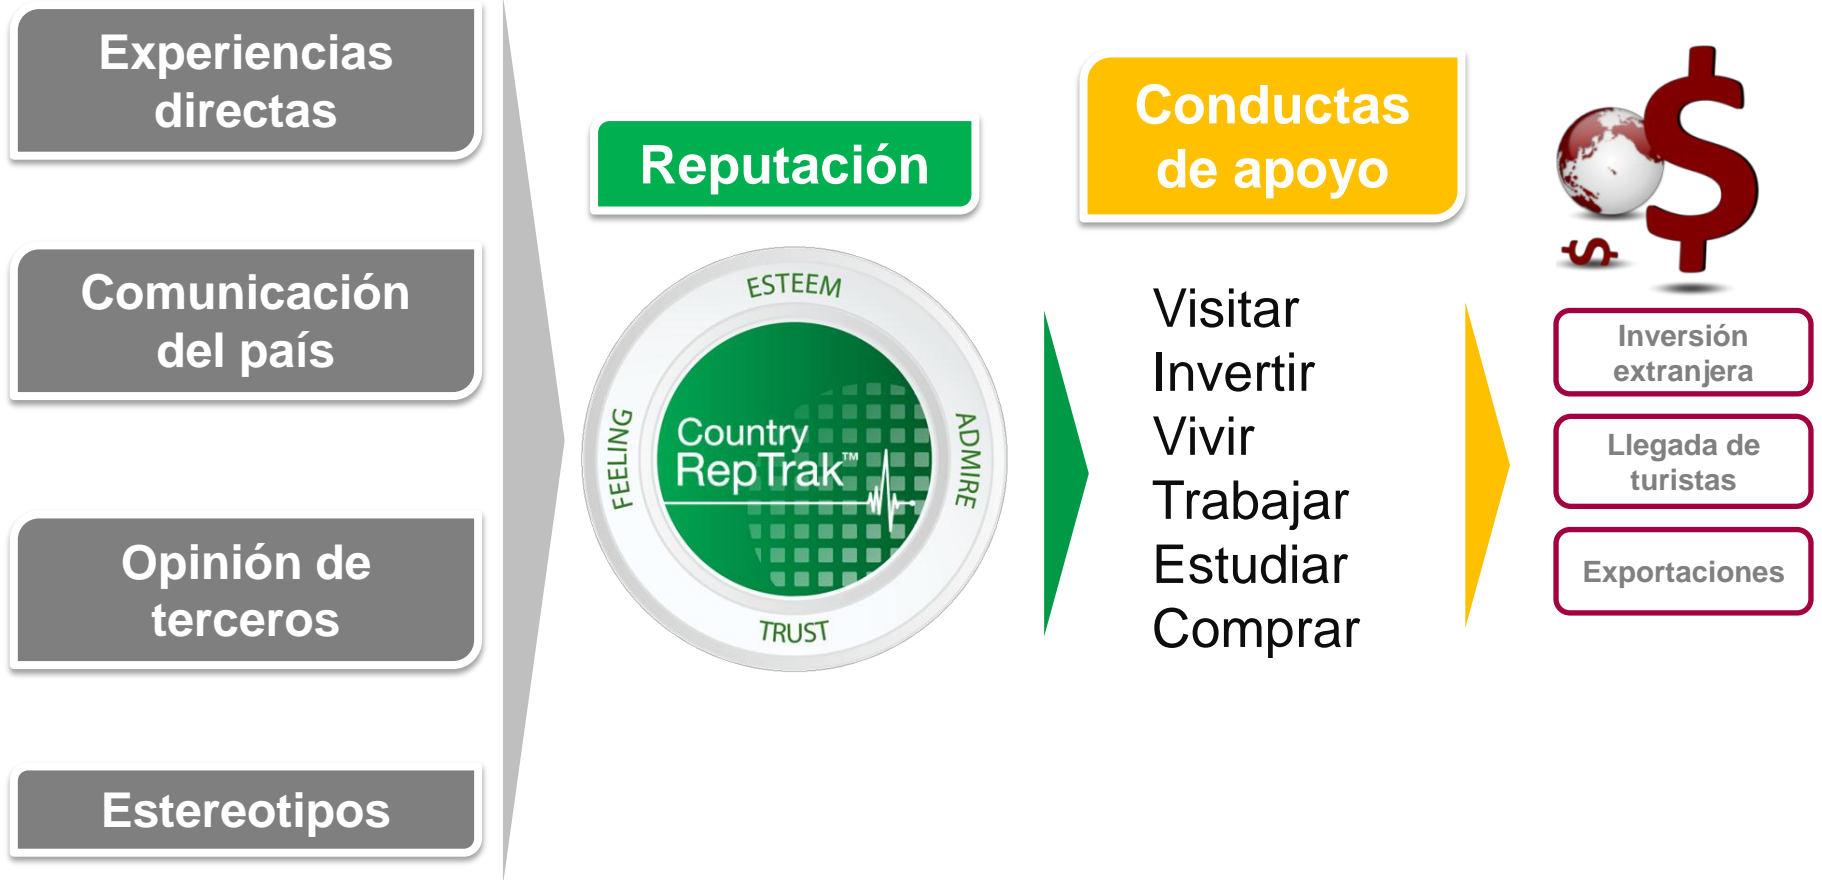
Experiencias directas

Comunicación del país

Opinión de terceros

Estereotipos

Reputación

ESTEEM
FEELING
ADMIRE
TRUST
Country RepTrak™

Conductas de apoyo

Visitar
Invertir
Vivir
Trabajar
Estudiar
Comprar

Inversión extranjera

Llegada de turistas

Exportaciones